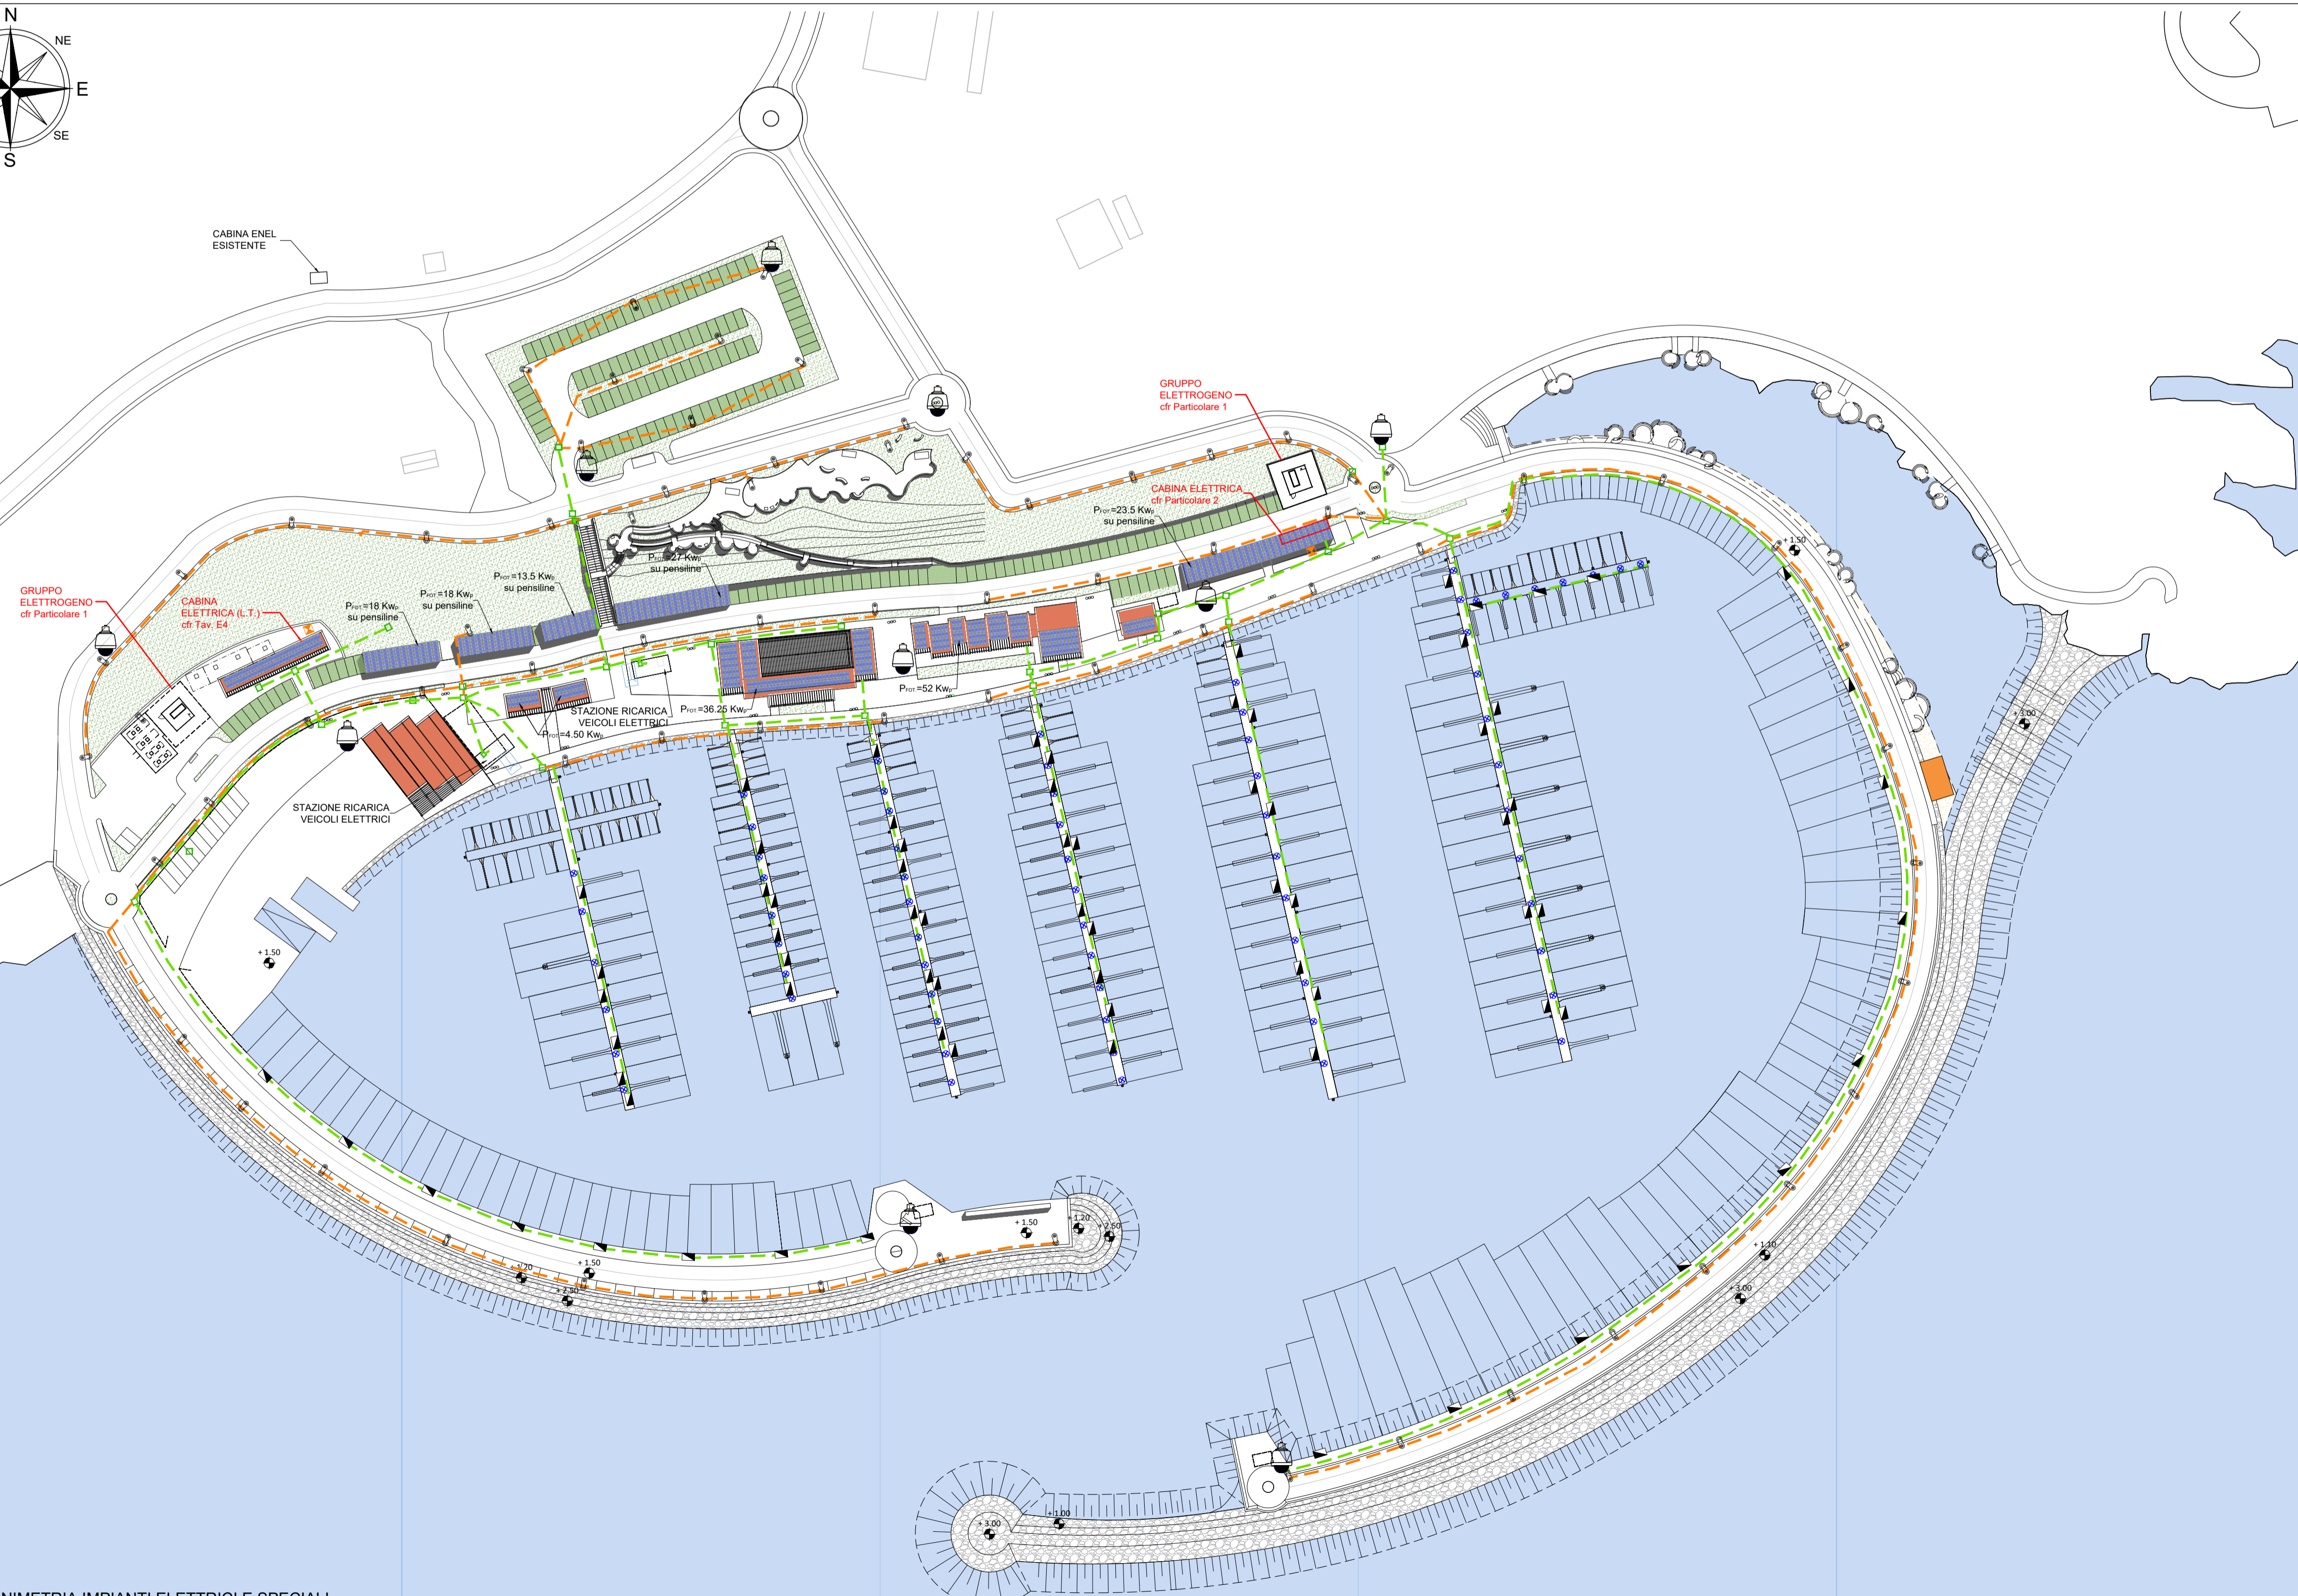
N
NE
E
SE
S

CABINA ENEL
ESISTENTE

GRUPPO
ELETTROGENO
cfr Particolare 1

CABINA ELETTRICA
cfr Particolare 2

$P_{POT}$=23.5 $Kw_P$
su pensiline

$P_{POT}$=27 $Kw_P$
su pensiline

$P_{POT}$=13.5 $Kw_P$
su pensiline

$P_{POT}$=18 $Kw_P$
su pensiline

$P_{POT}$=18 $Kw_P$
su pensiline

GRUPPO
ELETTROGENO
cfr Particolare 1

CABINA
ELETTRICA (L.T.)
cfr Tav. E4

$P_{POT}$=52 $Kw_P$

$P_{POT}$=36.25 $Kw_P$

STAZIONE RICARICA
VEICOLI ELETTRICI

$P_{POT}$=4.50 $Kw_P$

STAZIONE RICARICA
VEICOLI ELETTRICI

+ 1.50
+ 1.50
+ 1.20
+ 2.50
+ 1.50
+ 1.20
+ 2.50
+ 1.10
+ 3.00
+ 3.00
+ 1.00
+ 3.00
+ 1.50

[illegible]NIMETRIA IMPIANTI ELETTRICI E SPECIALI